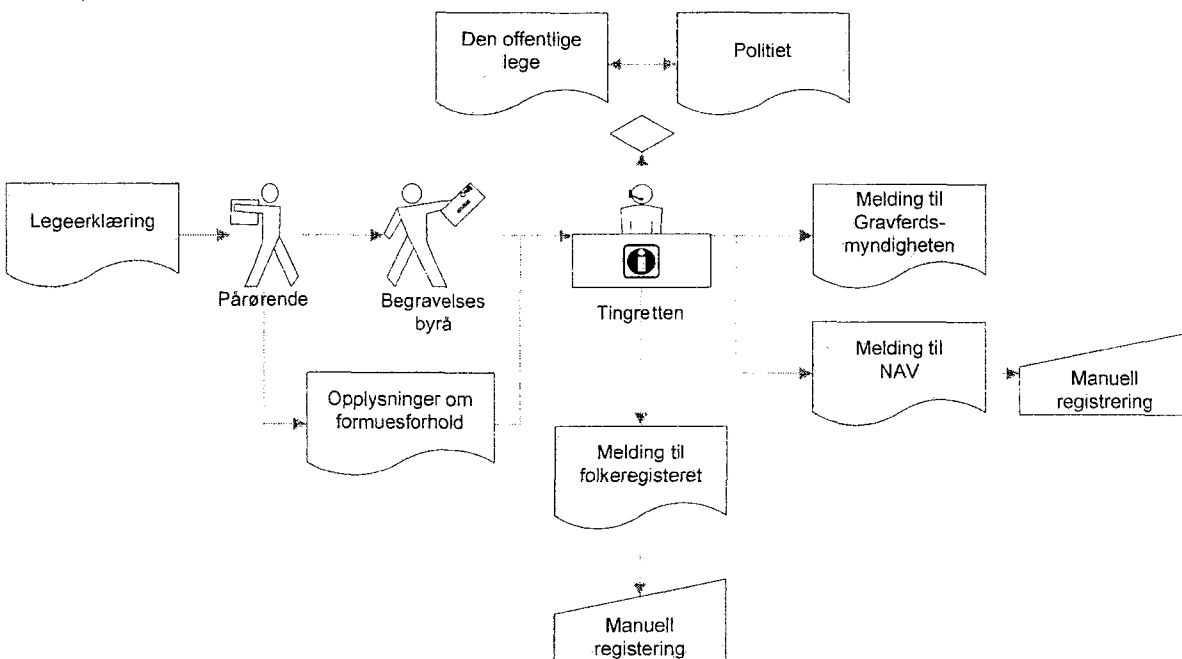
Den offentlige lege

Politiet

Legeerklæring

Pårørende

Begravelses byrå

Tingretten

Melding til Gravferdsmyndigheten

Melding til NAV

Manuell registrering

Opplysninger om formuesforhold

Melding til folkeregisteret

Manuell registering